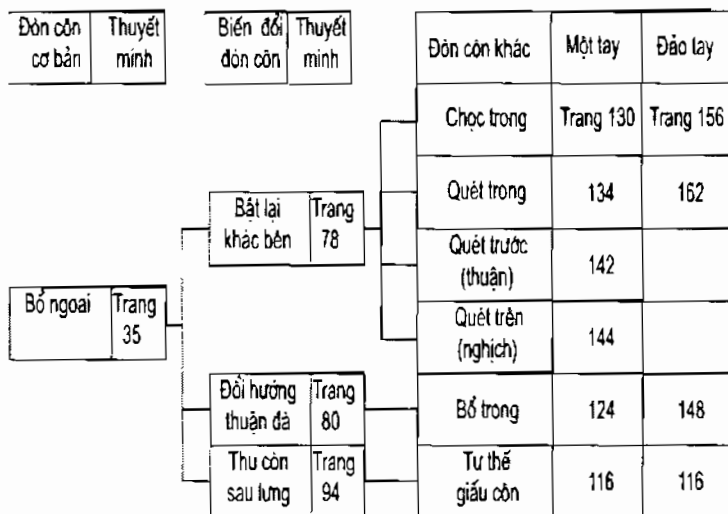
| Đòn côn cơ bản | Thuyết minh |
|---|---|

| Biến đổi đòn côn | Thuyết minh |
|---|---|

| Đòn côn khác | Một tay | Đảo tay |
|---|---|---|
| Chọc trong | Trang 130 | Trang 156 |
| Quét trong | 134 | 162 |
| Quét trước (thuận) | 142 | |
| Quét trên (nghịch) | 144 | |
| Bổ trong | 124 | 148 |
| Tư thế giấu côn | 116 | 116 |

| Bổ ngoại | Trang 35 |
|---|---|

| Bật lại khác bên | Trang 78 |
|---|---|

| Đổi hướng thuận đà | Trang 80 |
|---|---|
| Thu côn sau lưng | Trang 94 |